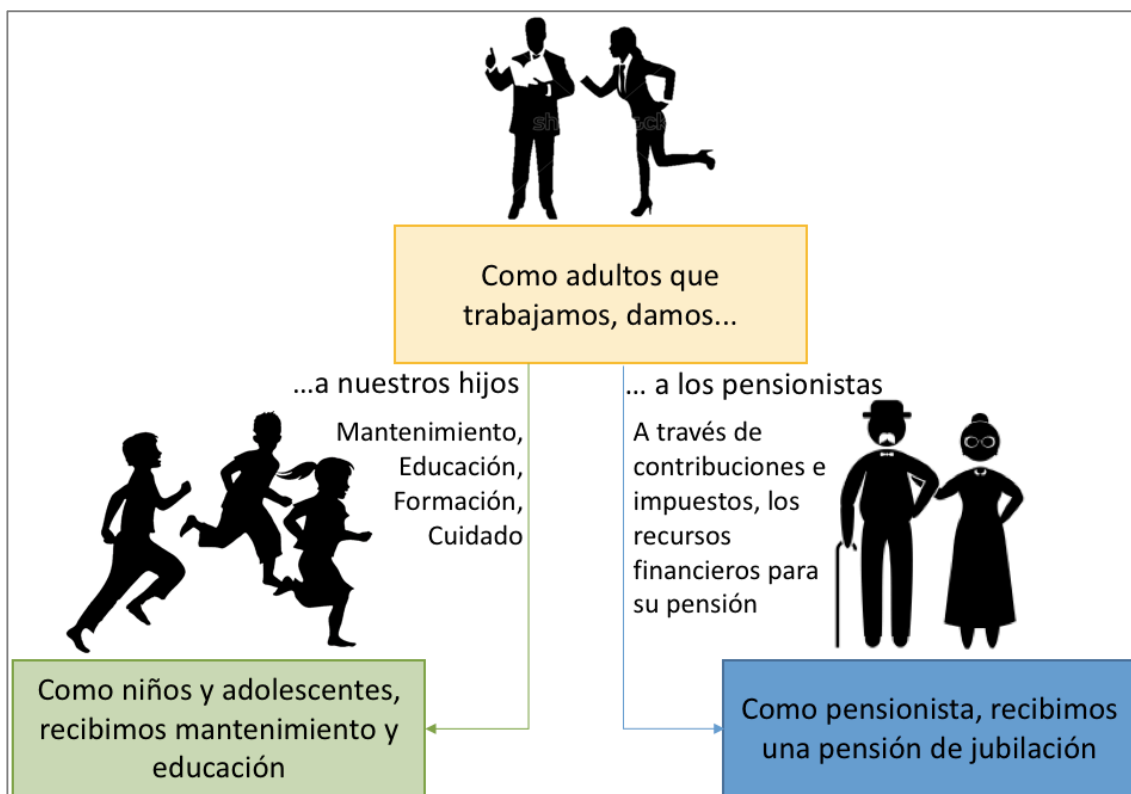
Como adultos que trabajamos, damos...

...a nuestros hijos

Mantenimiento,
Educación,
Formación,
Cuidado

... a los pensionistas

A través de contribuciones e impuestos, los recursos financieros para su pensión

Como niños y adolescentes, recibimos mantenimiento y educación

Como pensionista, recibimos una pensión de jubilación